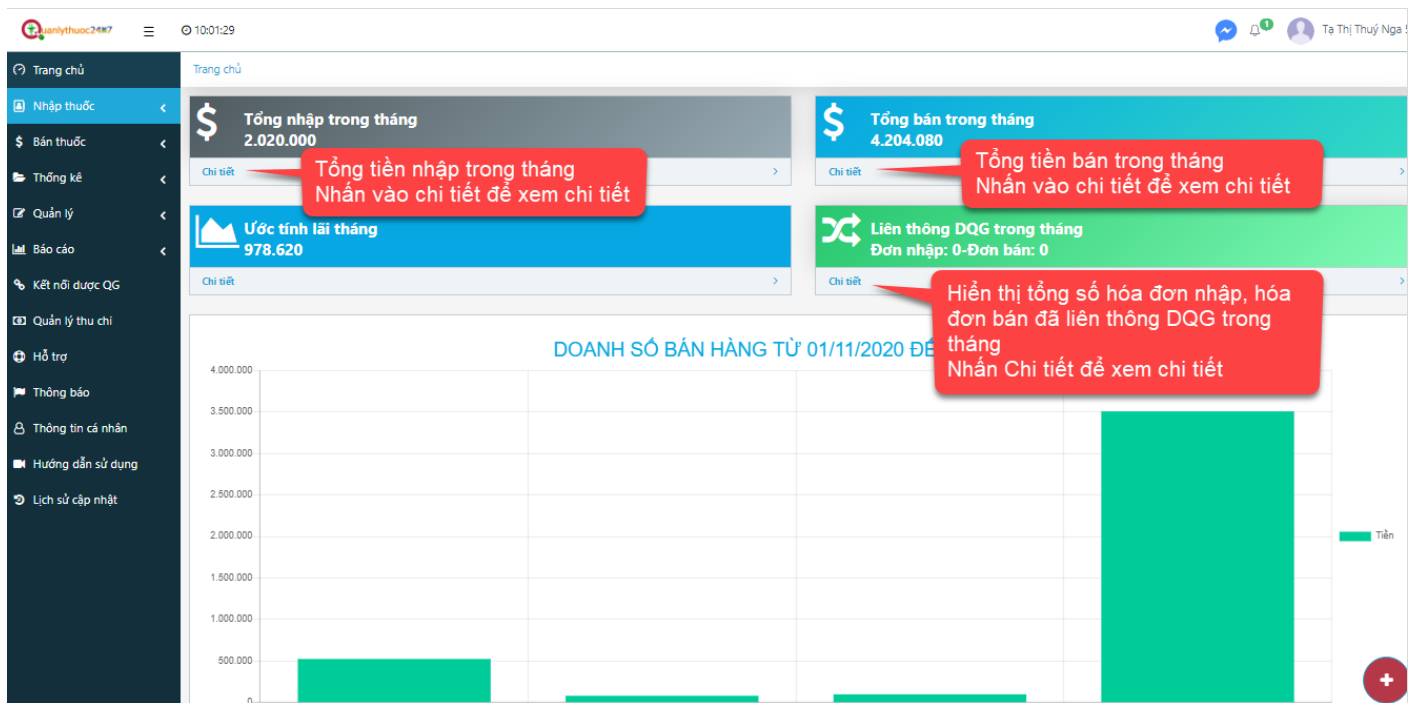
Quanlythuoc247 ☰ 10:01:29 1 Tạ Thị Thuý Nga

Trang chủ
Nhập thuốc
Bán thuốc
Thống kê
Quản lý
Báo cáo
Kết nối dược QG
Quản lý thu chi
Hỗ trợ
Thông báo
Thông tin cá nhân
Hướng dẫn sử dụng
Lịch sử cập nhật

Trang chủ

$ Tổng nhập trong tháng
2.020.000
Chi tiết

Tổng tiền nhập trong tháng
Nhấn vào chi tiết để xem chi tiết

$ Tổng bán trong tháng
4.204.080
Chi tiết

Tổng tiền bán trong tháng
Nhấn vào chi tiết để xem chi tiết

Ước tính lãi tháng
978.620
Chi tiết

Liên thông DQG trong tháng
Đơn nhập: 0-Đơn bán: 0
Chi tiết

Hiển thị tổng số hóa đơn nhập, hóa đơn bán đã liên thông DQG trong tháng
Nhấn Chi tiết để xem chi tiết

DOANH SỐ BÁN HÀNG TỪ 01/11/2020 ĐẾ

4.000.000
3.500.000
3.000.000
2.500.000
2.000.000
1.500.000
1.000.000
500.000
0

Tiền